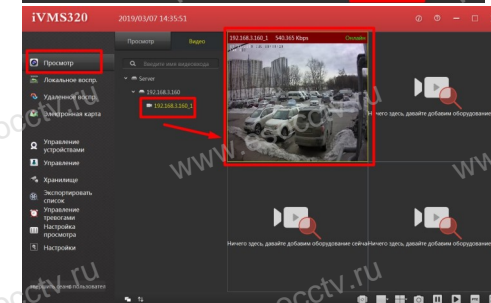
iVMS320 2019/03/07 14:35:51

Просмотр
Локальное воспр.
Удаленное воспр.
Электронная карта
Управление устройствами
Управление
Хранилище
Экспортировать список
Управление тревогами
Настройка просмотра
Настройки

Просмотр Видео
Введите имя видеовхода
Server
192.168.3.160
192.168.3.160_1

192.168.3.160_1 540.365 Kbps Онлайн

Ничего здесь, давайте добавим оборудование
Ничего здесь, давайте добавим оборудование сейча
Ничего здесь, давайте добавим оборудование сейча

www.occtv.ru
www.occtv.ru
www.occtv.ru
www.occtv.ru